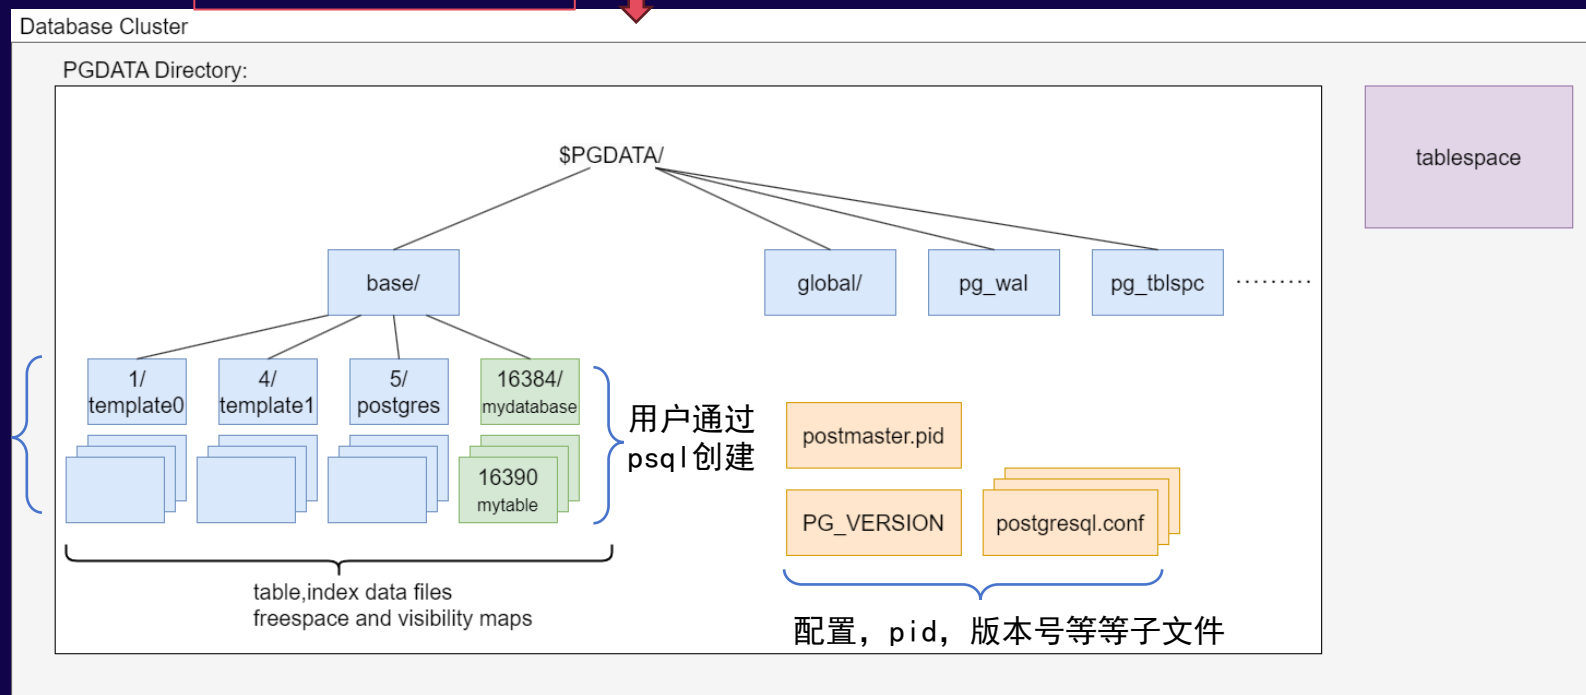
Database Cluster

PGDATA Directory:

$PGDATA/

base/

global/

pg_wal

pg_tblspc

·········

tablespace

1/
template0

4/
template1

5/
postgres

16384/
mydatabase

16390
mytable

用户通过
psql创建

postmaster.pid

PG_VERSION

postgresql.conf

table,index data files
freespace and visibility maps

配置，pid，版本号等等子文件